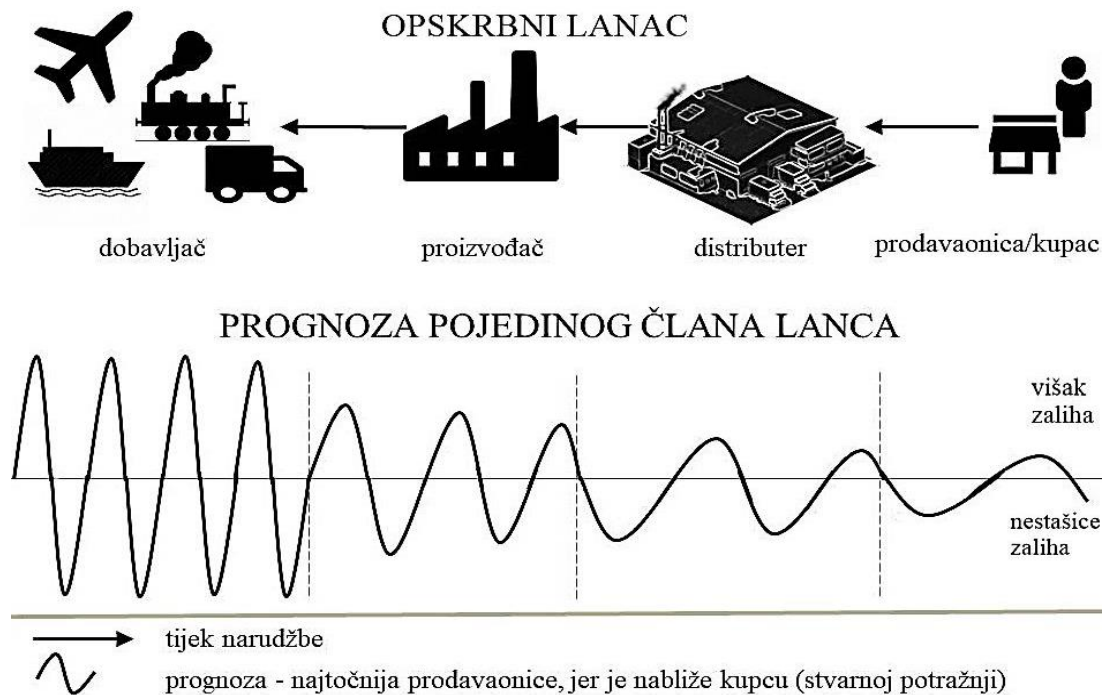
OPSKRBNI LANAC

dobavljač

proizvođač

distributer

prodavaonica/kupac

PROGNOZA POJEDINOG ČLANA LANCA

višak zaliha

nestašice zaliha

tijek narudžbe

prognoza - najtočnija prodavaonice, jer je nabliže kupcu (stvarnoj potražnji)